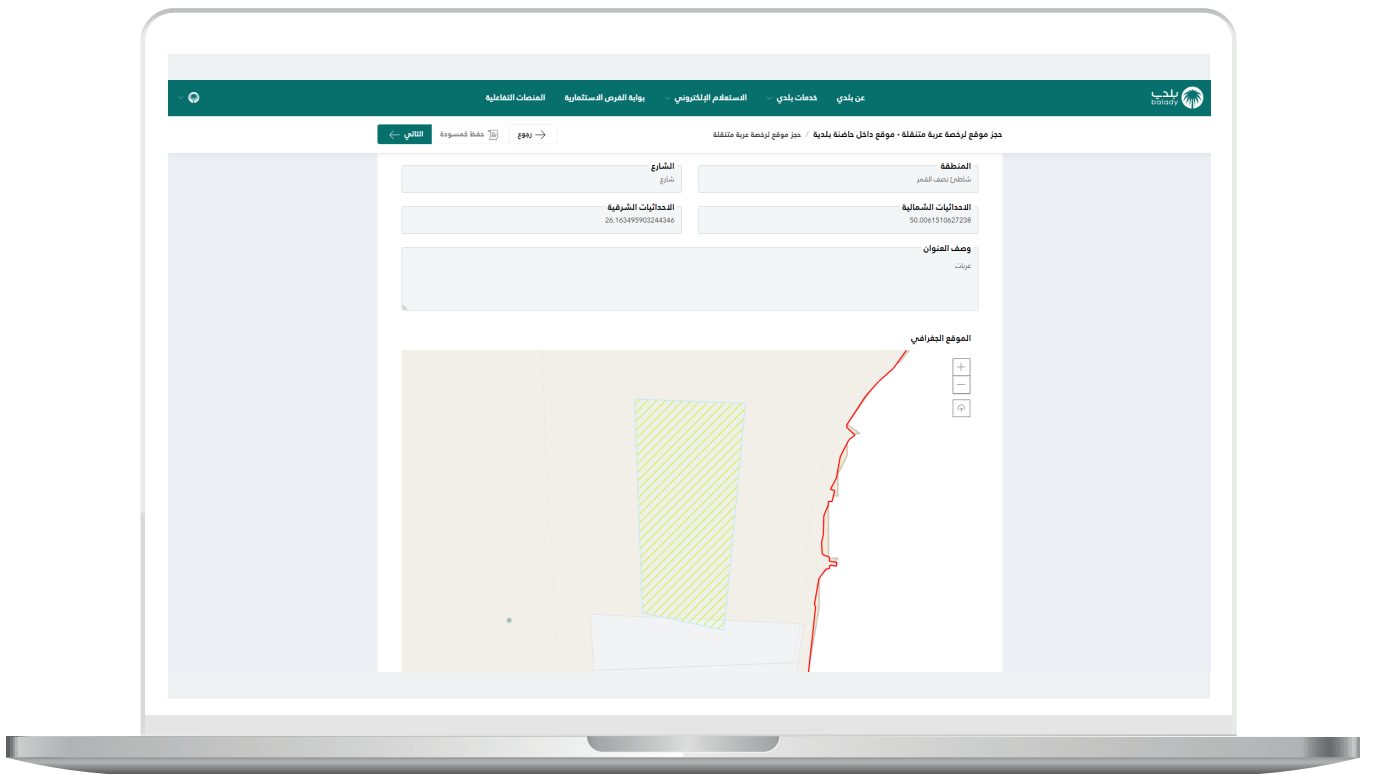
بلدي balady
عن بلدي
خدمات بلدي
الاستعلام الإلكتروني
بوابة الفرص الاستثمارية
المنصات التفاعلية

حجز موقع لرخصة عربة متنقلة - موقع داخل حاضنة بلدية
حجز موقع لرخصة عربة متنقلة /
رجوع
حفظ كمسودة
التالي

المنطقة
شاطئ نصف القمر
الشارع
شارع
الاحداثيات الشمالية
50.0061510627238
الاحداثيات الشرقية
26.163495903244346
وصف العنوان
عربات
الموقع الجغرافي
+
−